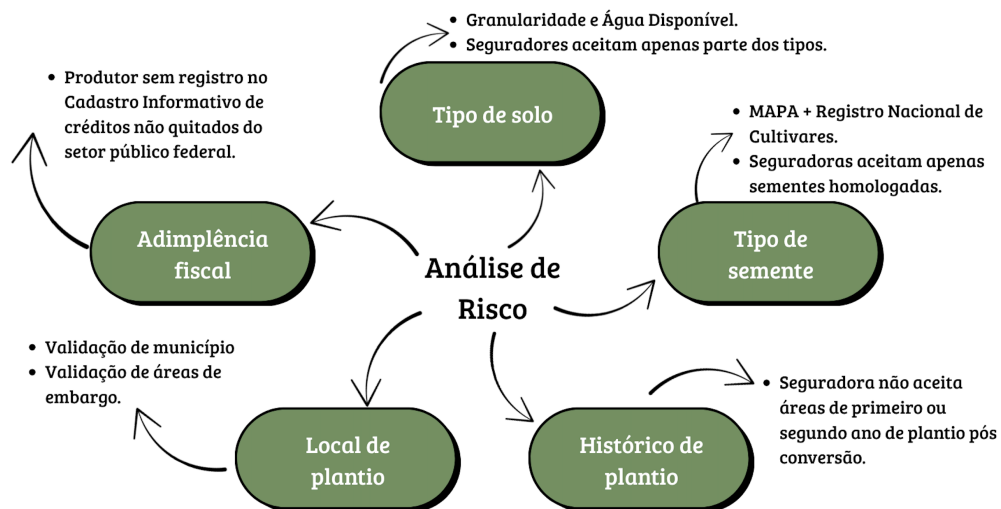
- Granularidade e Água Disponível.
- Seguradores aceitam apenas parte dos tipos.

Tipo de solo

- Produtor sem registro no Cadastro Informativo de créditos não quitados do setor público federal.

- MAPA + Registro Nacional de Cultivares.
- Seguradoras aceitam apenas sementes homologadas.

Adimplência fiscal

Análise de Risco

Tipo de semente

- Validação de município
- Validação de áreas de embargo.

- Seguradora não aceita áreas de primeiro ou segundo ano de plantio pós conversão.

Local de plantio

Histórico de plantio